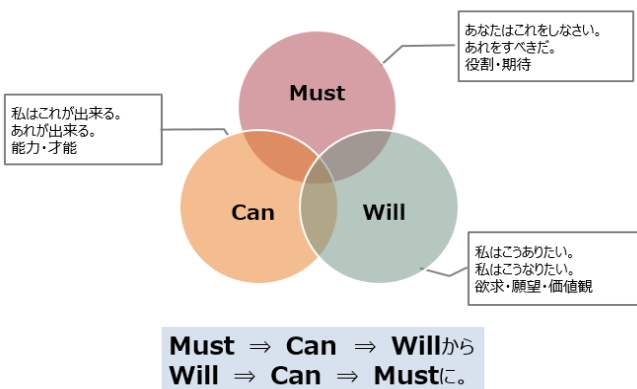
あなたはこれをしなさい。
あれをすべきだ。
役割・期待

Must

私はこれが出来る。
あれが出来る。
能力・才能

Can

Will

私はこうありたい。
私はこうなりたい。
欲求・願望・価値観

Must $\Rightarrow$ Can $\Rightarrow$ Willから
Will $\Rightarrow$ Can $\Rightarrow$ Mustに。